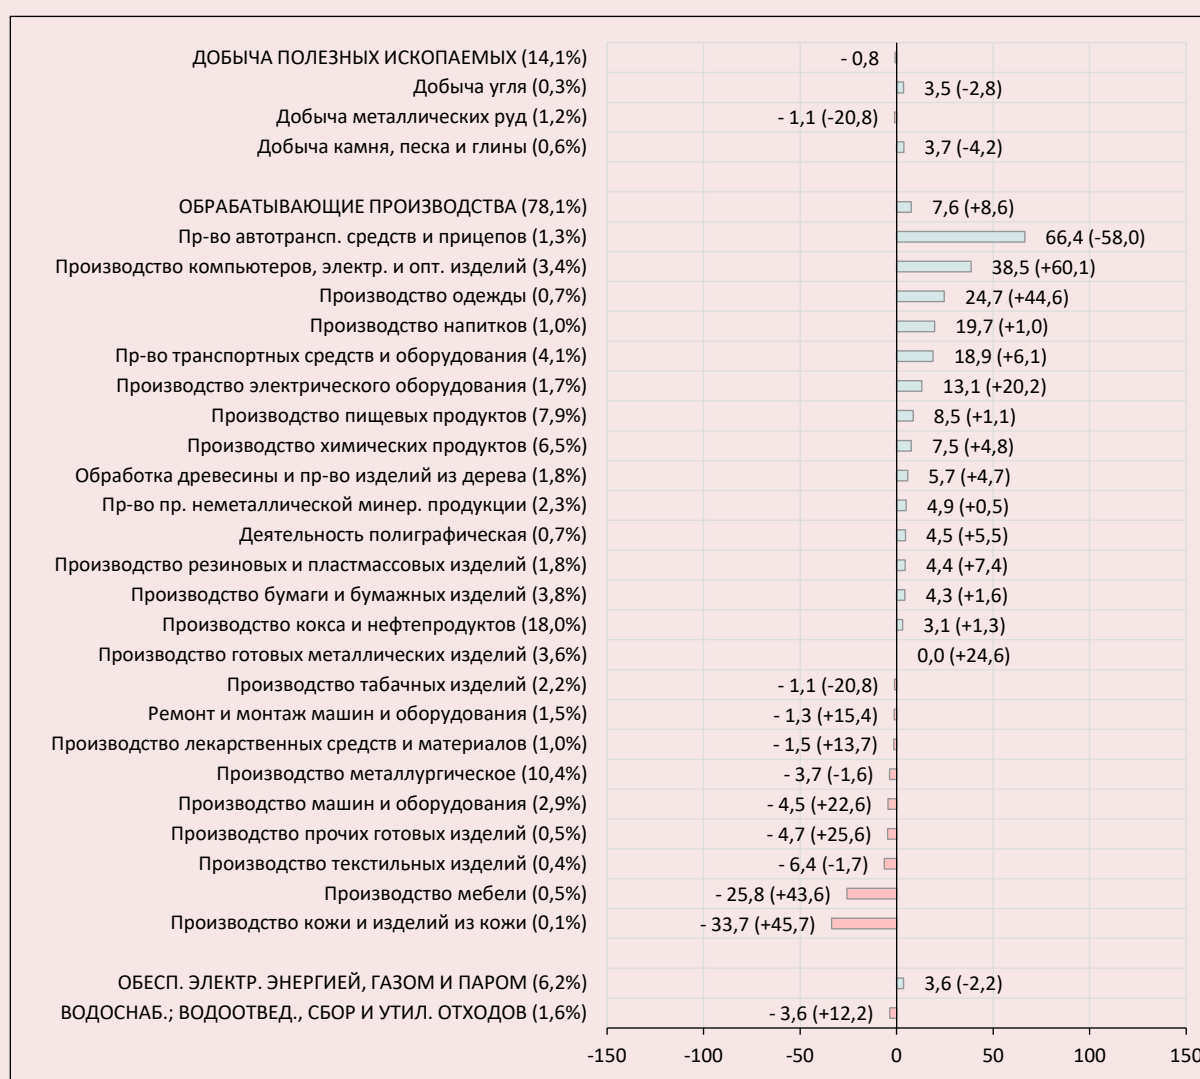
ДОБЫЧА ПОЛЕЗНЫХ ИСКОПАЕМЫХ (14,1%) - 0,8
Добыча угля (0,3%) 3,5 (-2,8)
Добыча металлических руд (1,2%) - 1,1 (-20,8)
Добыча камня, песка и глины (0,6%) 3,7 (-4,2)

ОБРАБАТЫВАЮЩИЕ ПРОИЗВОДСТВА (78,1%) 7,6 (+8,6)
Пр-во автотрансп. средств и прицепов (1,3%) 66,4 (-58,0)
Производство компьютеров, электр. и опт. изделий (3,4%) 38,5 (+60,1)
Производство одежды (0,7%) 24,7 (+44,6)
Производство напитков (1,0%) 19,7 (+1,0)
Пр-во транспортных средств и оборудования (4,1%) 18,9 (+6,1)
Производство электрического оборудования (1,7%) 13,1 (+20,2)
Производство пищевых продуктов (7,9%) 8,5 (+1,1)
Производство химических продуктов (6,5%) 7,5 (+4,8)
Обработка древесины и пр-во изделий из дерева (1,8%) 5,7 (+4,7)
Пр-во пр. неметаллической минер. продукции (2,3%) 4,9 (+0,5)
Деятельность полиграфическая (0,7%) 4,5 (+5,5)
Производство резиновых и пластмассовых изделий (1,8%) 4,4 (+7,4)
Производство бумаги и бумажных изделий (3,8%) 4,3 (+1,6)
Производство кокса и нефтепродуктов (18,0%) 3,1 (+1,3)
Производство готовых металлических изделий (3,6%) 0,0 (+24,6)
Производство табачных изделий (2,2%) - 1,1 (-20,8)
Ремонт и монтаж машин и оборудования (1,5%) - 1,3 (+15,4)
Производство лекарственных средств и материалов (1,0%) - 1,5 (+13,7)
Производство металлургическое (10,4%) - 3,7 (-1,6)
Производство машин и оборудования (2,9%) - 4,5 (+22,6)
Производство прочих готовых изделий (0,5%) - 4,7 (+25,6)
Производство текстильных изделий (0,4%) - 6,4 (-1,7)
Производство мебели (0,5%) - 25,8 (+43,6)
Производство кожи и изделий из кожи (0,1%) - 33,7 (+45,7)

ОБЕСП. ЭЛЕКТР. ЭНЕРГИЕЙ, ГАЗОМ И ПАРОМ (6,2%) 3,6 (-2,2)
ВОДОСНАБ.; ВОДООТВЕД., СБОР И УТИЛ. ОТХОДОВ (1,6%) - 3,6 (+12,2)

-150 -100 -50 0 50 100 150